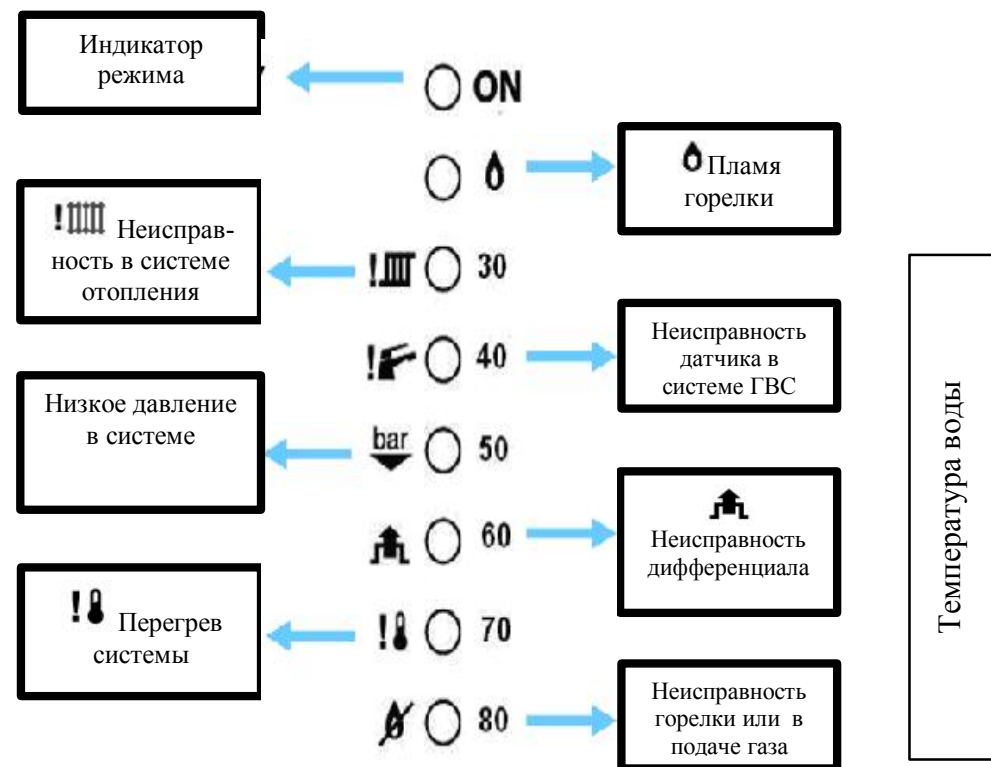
Индикатор режима

ON

Пламя горелки

! Неисправность в системе отопления

! 30

! 40

Неисправность датчика в системе ГВС

Низкое давление в системе

bar 50

60

Неисправность дифференциала

! Перегрев системы

! 70

80

Неисправность горелки или в подаче газа

Температура воды